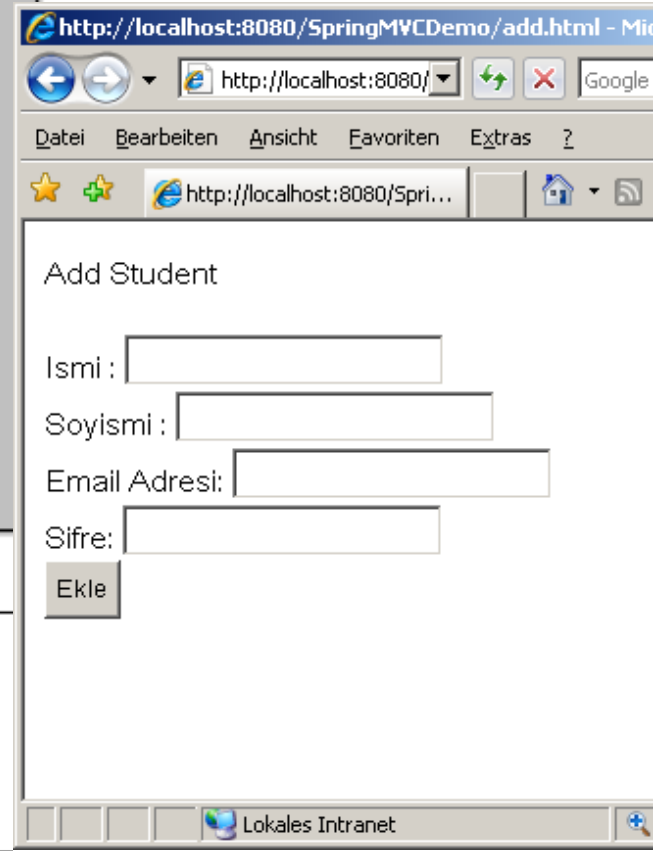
http://localhost:8080/SpringMVCDemo/add.html - Mi

http://localhost:8080/

Google

Datei Bearbeiten Ansicht Favoriten Extras ?

http://localhost:8080/Spri...

Add Student

Ismi :

Soyismi :

Email Adresi:

Sifre:

Ekle

Lokales Intranet